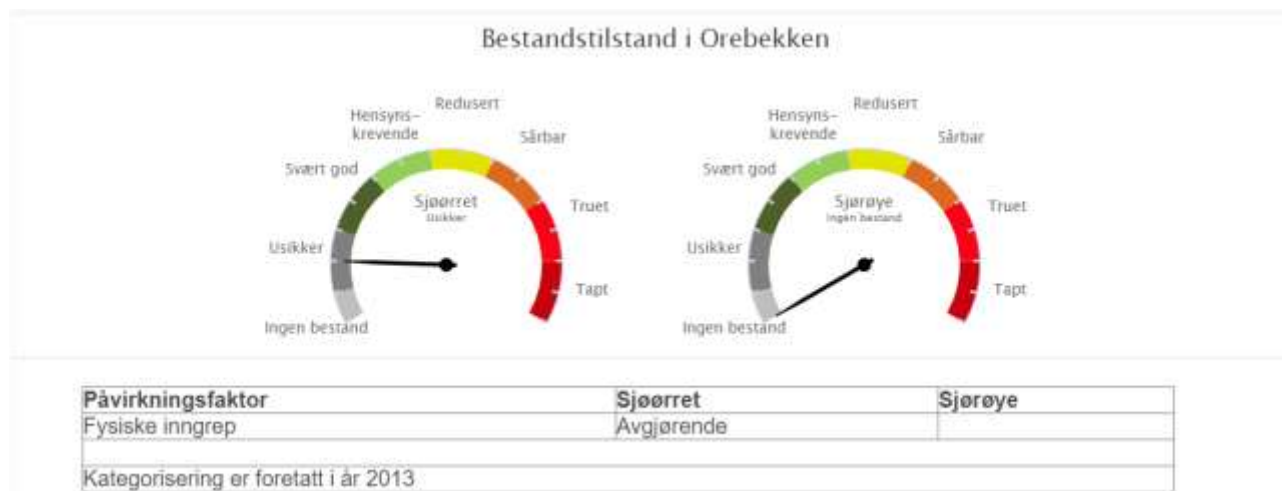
Bestandstilstand i Orebekken

Hensyns-krevende
Redusert
Sårbar
Svært god
Sjøørret
Usikker
Truet
Usikker
Tapt
Ingen bestand

Hensyns-krevende
Redusert
Sårbar
Svært god
Sjørøye
Ingen bestand
Truet
Usikker
Tapt
Ingen bestand

| Påvirkningsfaktor | Sjøørret | Sjørøye |
|---|---|---|
| Fysiske inngrep | Avgjørende | |
| | | |
| Kategorisering er foretatt i år 2013 | | |